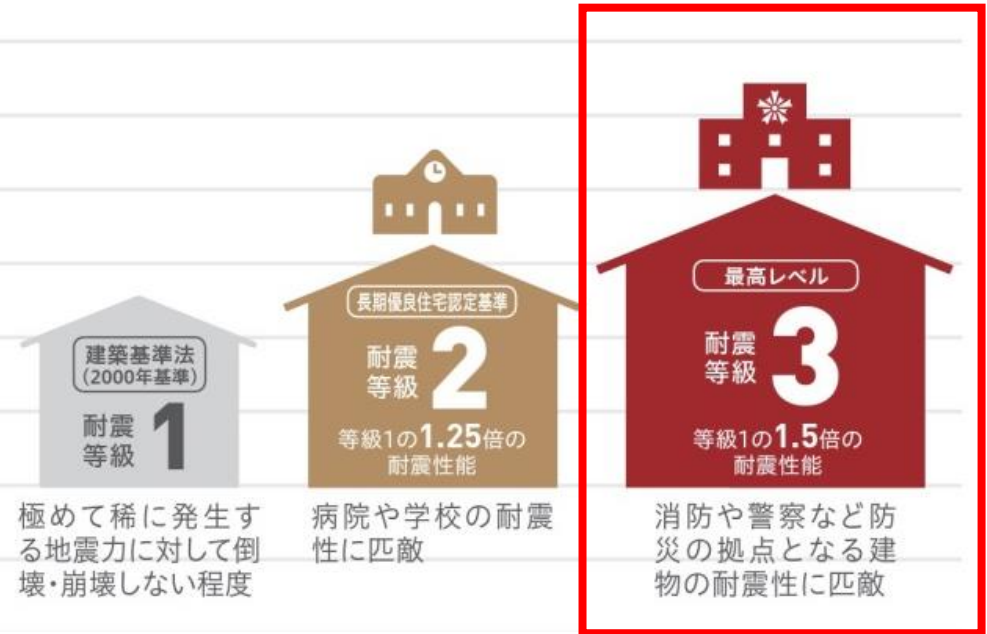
建築基準法
(2000年基準)
耐震
等級
1

極めて稀に発生する地震力に対して倒壊・崩壊しない程度

長期優良住宅認定基準
耐震
等級
2
等級1の1.25倍の耐震性能

病院や学校の耐震性に匹敵

最高レベル
耐震
等級
3
等級1の1.5倍の耐震性能

消防や警察など防災の拠点となる建物の耐震性に匹敵